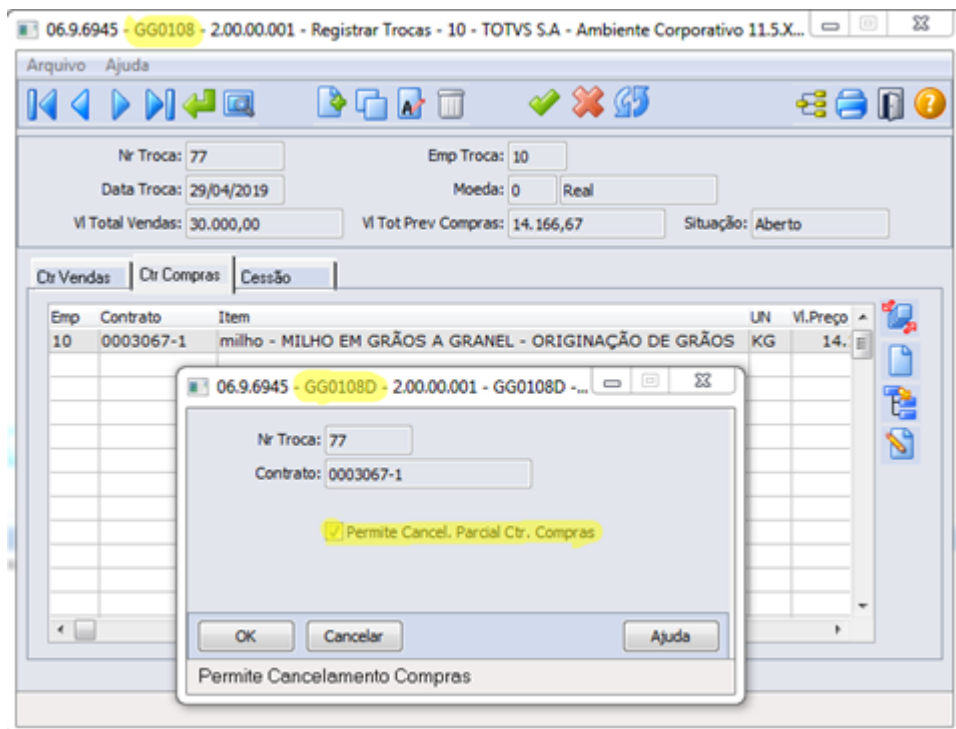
06.9.6945 - GG0108 - 2.00.00.001 - Registrar Trocas - 10 - TOTVS S.A - Ambiente Corporativo 11.5.X...

Arquivo Ajuda

Nr Troca: 77
Emp Troca: 10
Data Troca: 29/04/2019
Moeda: 0 Real
Vl Total Vendas: 30.000,00
Vl Tot Prev Compras: 14.166,67
Situação: Aberto

Ctr Vendas | Ctr Compras | Cessão

| Emp | Contrato | Item | UN | Vl.Preço |
|---|---|---|---|---|
| 10 | 0003067-1 | milho - MILHO EM GRÃOS A GRANEL - ORIGINAÇÃO DE GRÃOS | KG | 14. |

06.9.6945 - GG0108D - 2.00.00.001 - GG0108D -...

Nr Troca: 77
Contrato: 0003067-1

Permite Cancel. Parcial Ctr. Compras

OK Cancelar Ajuda

Permite Cancelamento Compras